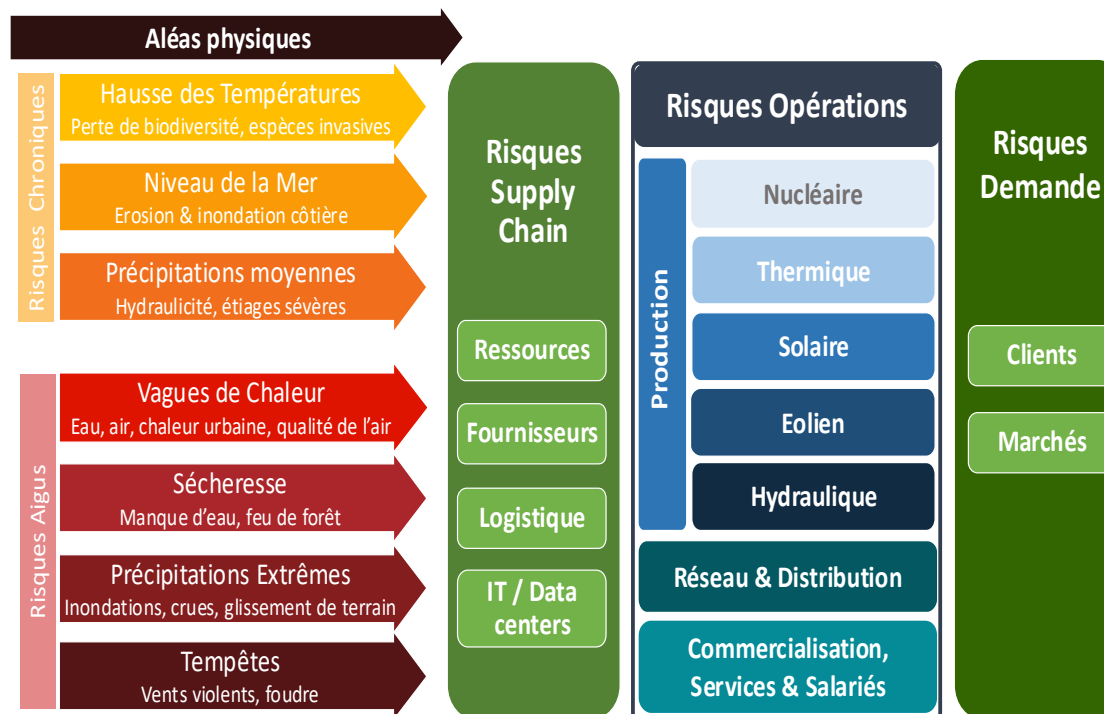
Aléas physiques

Risques Chroniques

Hausse des Températures
Perte de biodiversité, espèces invasives

Niveau de la Mer
Erosion & inondation côtière

Précipitations moyennes
Hydraulicité, étiages sévères

Risques Aigus

Vagues de Chaleur
Eau, air, chaleur urbaine, qualité de l'air

Sécheresse
Manque d'eau, feu de forêt

Précipitations Extrêmes
Inondations, crues, glissement de terrain

Tempêtes
Vents violents, foudre

Risques Supply Chain

Ressources

Fournisseurs

Logistique

IT / Data centers

Risques Opérations

Production

Nucléaire

Thermique

Solaire

Eolien

Hydraulique

Réseau & Distribution

Commercialisation, Services & Salariés

Risques Demande

Clients

Marchés